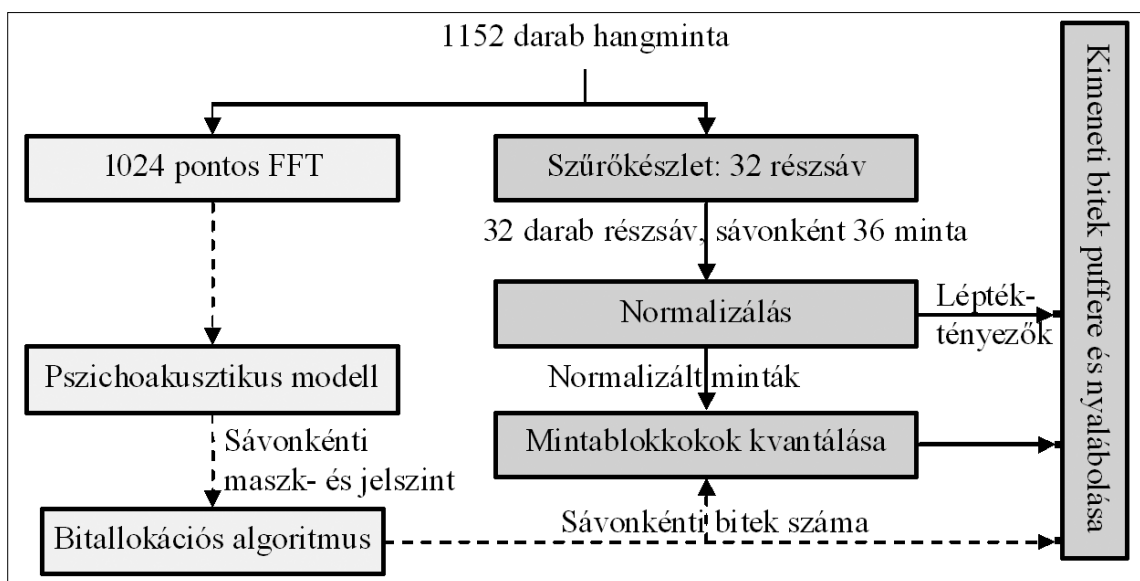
1152 darab hangminta

1024 pontos FFT

Szűrőkészlet: 32 részsáv

32 darab részsáv, sávonként 36 minta

Normalizálás

Lépték-tényezők

Pszichoakusztikus modell

Normalizált minták

Sávonkénti maszk- és jelszint

Mintablokkokok kvantálása

Bitallokációs algoritmus

Sávonkénti bitek száma

Kimeneti bitek puffere és nyalábolása